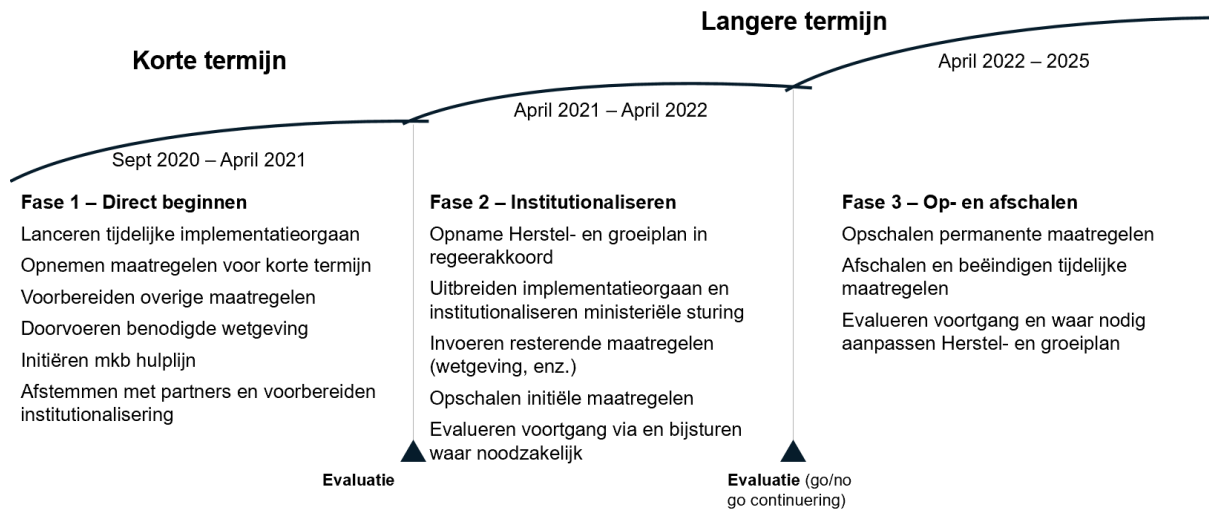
Langere termijn

Korte termijn

April 2022 – 2025

April 2021 – April 2022

Sept 2020 – April 2021

Fase 1 – Direct beginnen
Lanceren tijdelijke implementatieorgaan
Opnemen maatregelen voor korte termijn
Voorbereiden overige maatregelen
Doorvoeren benodigde wetgeving
Initiëren mkb hulplijn
Afstemmen met partners en voorbereiden institutionalisering

Fase 2 – Institutionaliseren
Opname Herstel- en groeiplan in regeerakkoord
Uitbreiden implementatieorgaan en institutionaliseren ministeriële sturing
Invoeren resterende maatregelen (wetgeving, enz.)
Opschalen initiële maatregelen
Evalueren voortgang via en bijsturen waar noodzakelijk

Fase 3 – Op- en afschalen
Opschalen permanente maatregelen
Afschalen en beëindigen tijdelijke maatregelen
Evalueren voortgang en waar nodig aanpassen Herstel- en groeiplan

Evaluatie

Evaluatie (go/no go continuering)